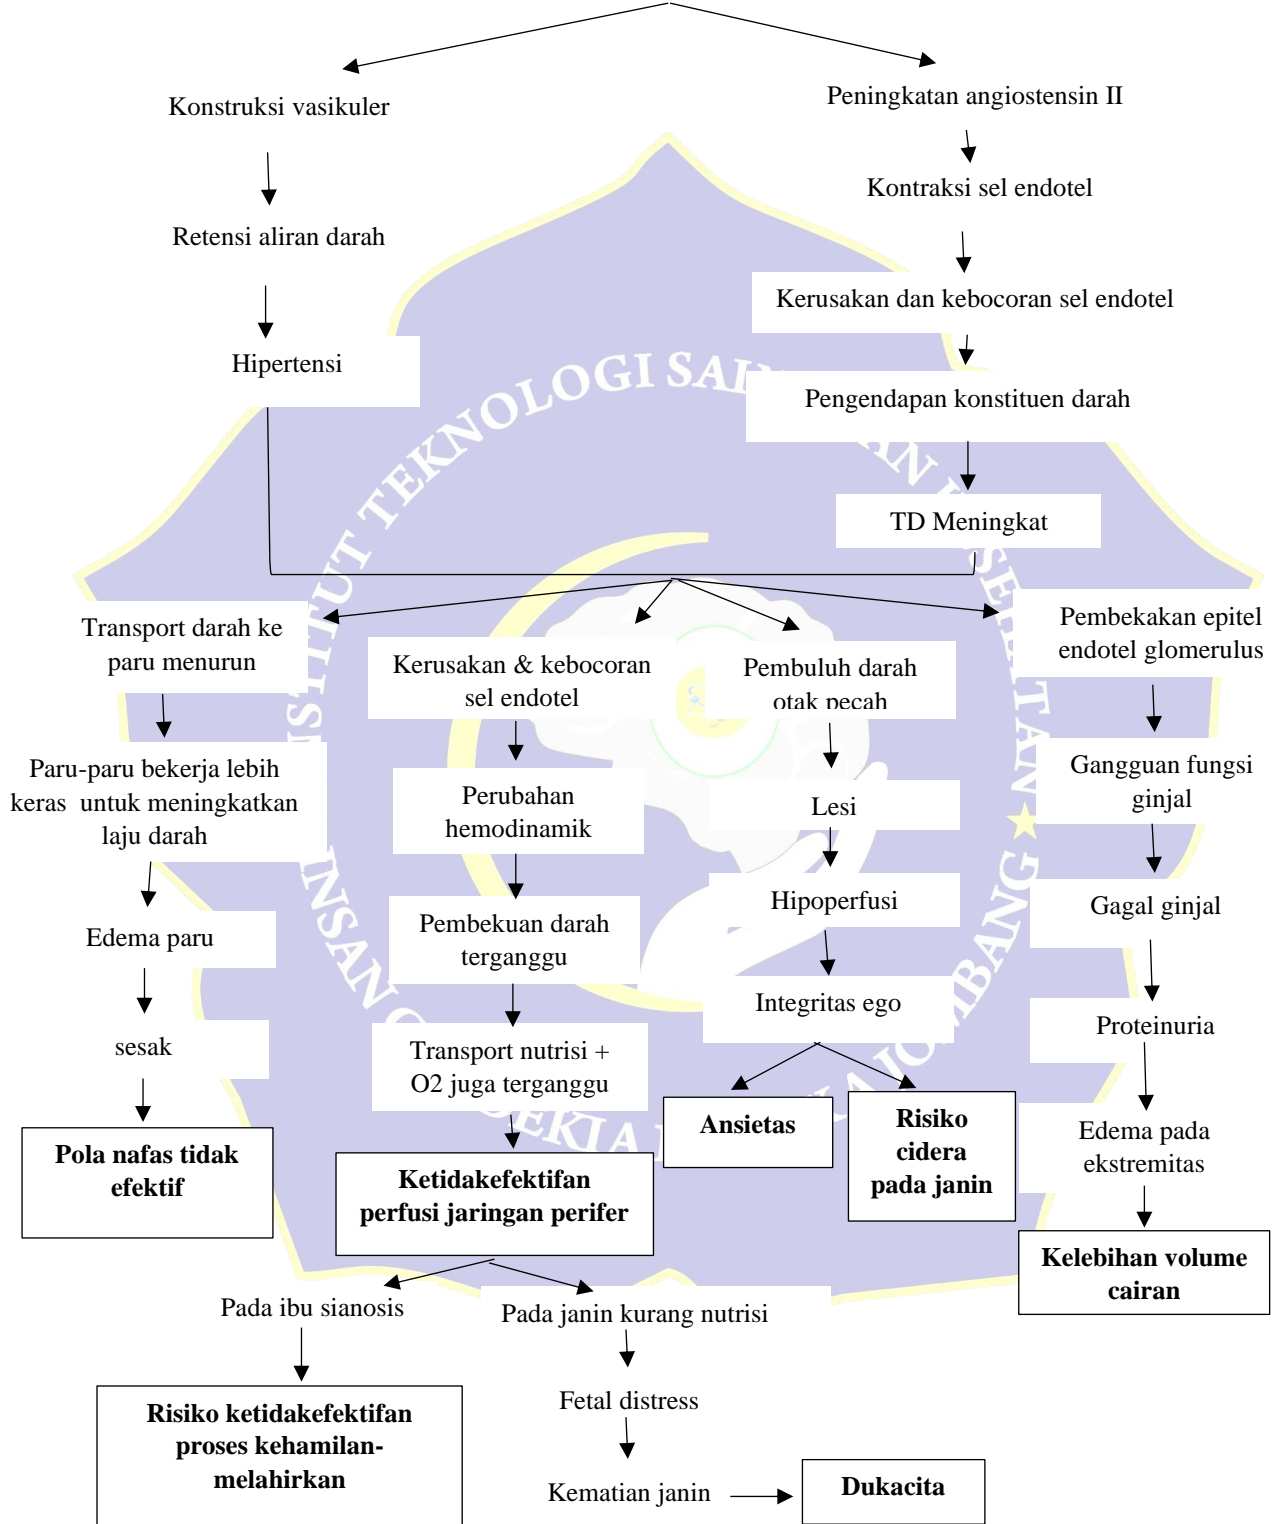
Konstruksi vasikuler

Peningkatan angiostensin II

Kontraksi sel endotel

Retensi aliran darah

Kerusakan dan kebocoran sel endotel

Hipertensi

Pengendapan konstituen darah

TD Meningkat

INSTITUT TEKNOLOGI SAINS DAN KESEHATAN INSAN CENDEKIA MEDIKA JOMBANG

Transport darah ke paru menurun

Kerusakan & kebocoran sel endotel

Pembuluh darah otak pecah

Pembekakan epitel endotel glomerulus

Paru-paru bekerja lebih keras untuk meningkatkan laju darah

Perubahan hemodinamik

Lesi

Gangguan fungsi ginjal

Hipoperfusi

Gagal ginjal

Edema paru

Pembekuan darah terganggu

Integritas ego

sesak

Transport nutrisi + O2 juga terganggu

Proteinuria

Ansietas

Risiko cidera pada janin

Pola nafas tidak efektif

Ketidakefektifan perfusi jaringan perifer

Edema pada ekstremitas

Kelebihan volume cairan

Pada ibu sianosis

Pada janin kurang nutrisi

Fetal distress

Risiko ketidakefektifan proses kehamilan-melahirkan

Kematian janin

Dukacita